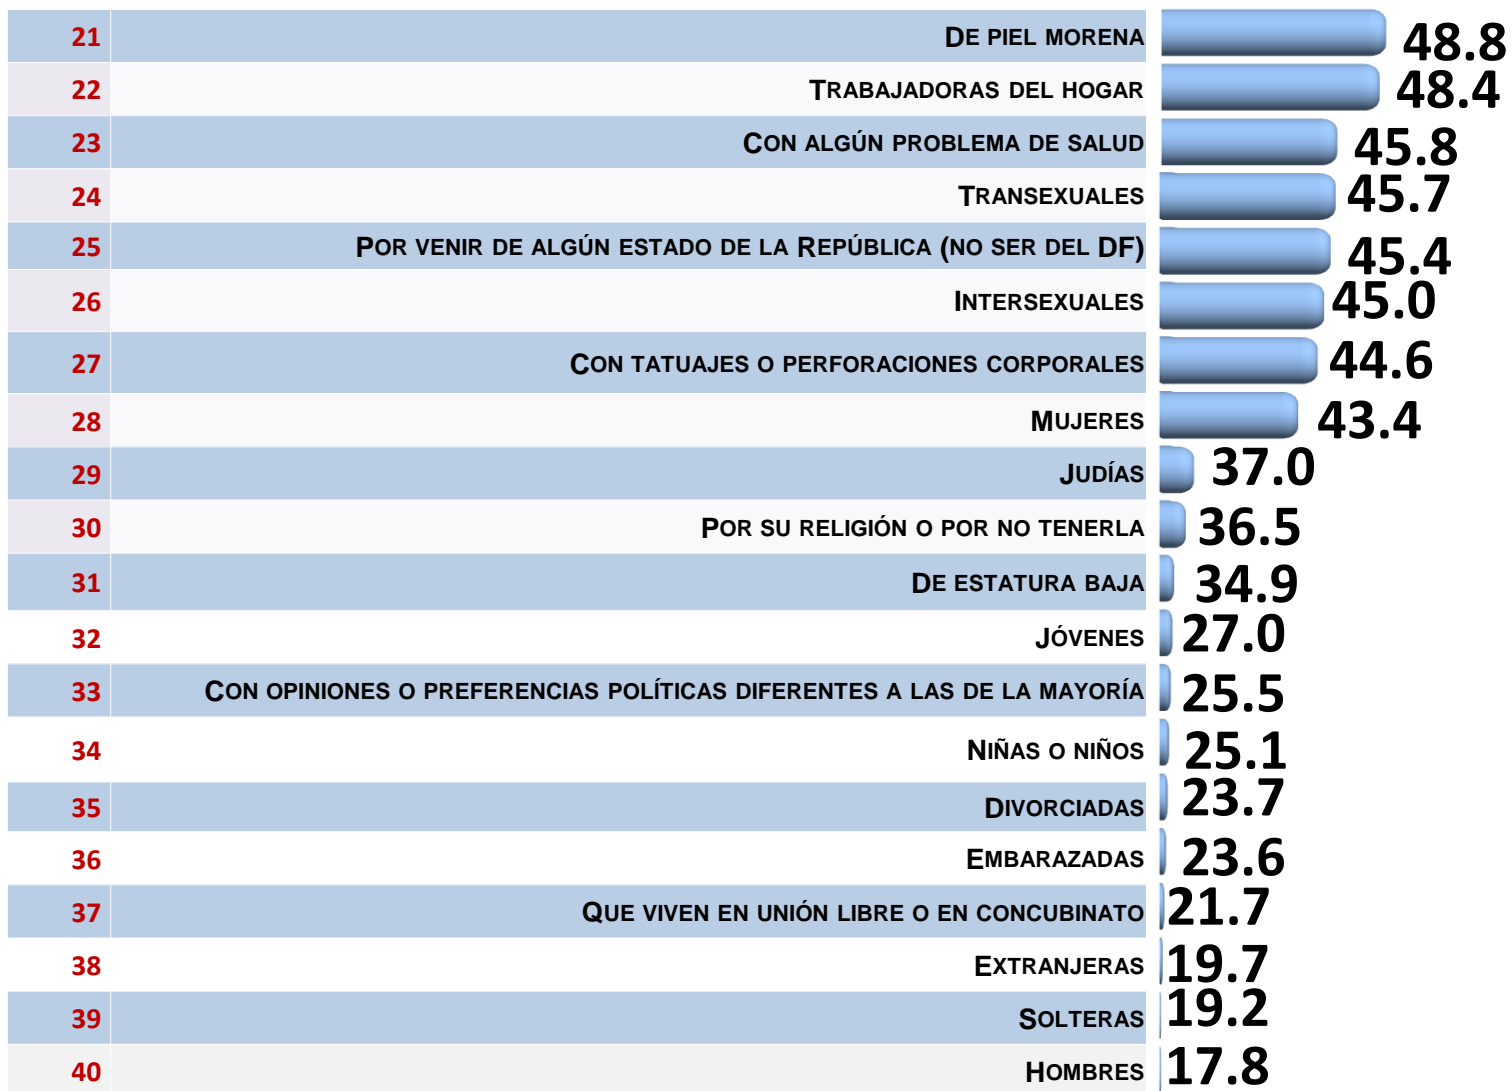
| | | |
|---|---|---|
| 21 | De piel morena | 48.8 |
| 22 | Trabajadoras del hogar | 48.4 |
| 23 | Con algún problema de salud | 45.8 |
| 24 | Transexuales | 45.7 |
| 25 | Por venir de algún estado de la República (no ser del DF) | 45.4 |
| 26 | Intersexuales | 45.0 |
| 27 | Con tatuajes o perforaciones corporales | 44.6 |
| 28 | Mujeres | 43.4 |
| 29 | Judías | 37.0 |
| 30 | Por su religión o por no tenerla | 36.5 |
| 31 | De estatura baja | 34.9 |
| 32 | Jóvenes | 27.0 |
| 33 | Con opiniones o preferencias políticas diferentes a las de la mayoría | 25.5 |
| 34 | Niñas o niños | 25.1 |
| 35 | Divorciadas | 23.7 |
| 36 | Embarazadas | 23.6 |
| 37 | Que viven en unión libre o en concubinato | 21.7 |
| 38 | Extranjeras | 19.7 |
| 39 | Solteras | 19.2 |
| 40 | Hombres | 17.8 |